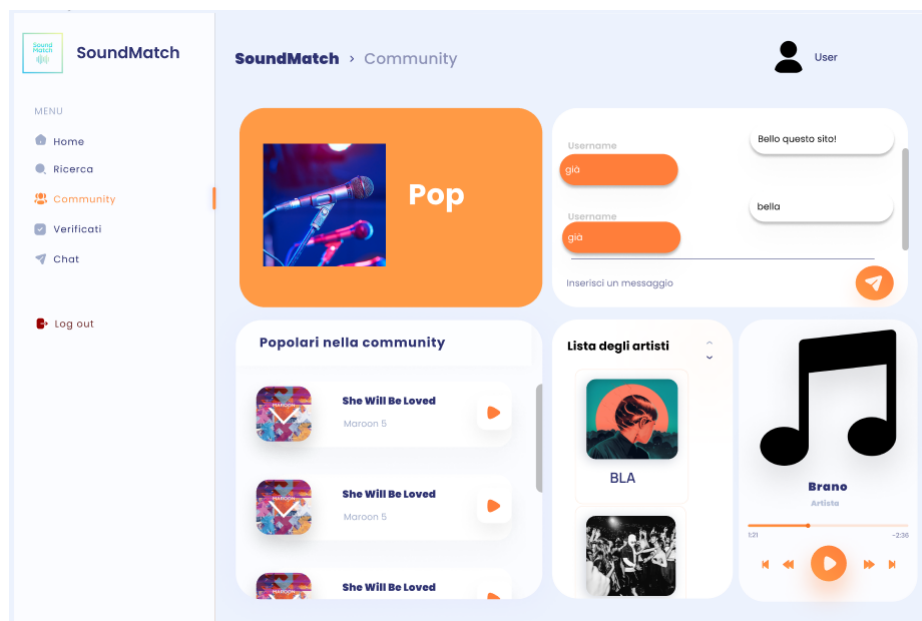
Sound Match

SoundMatch

MENU

Home

Ricerca

Community

Verificati

Chat

Log out

SoundMatch › Community

User

Pop

Username

già

Bello questo sito!

Username

già

bella

Inserisci un messaggio

Popolari nella community

She Will Be Loved

Maroon 5

She Will Be Loved

Maroon 5

She Will Be Loved

Lista degli artisti

BLA

Brano

Artista

1:21

-2:36